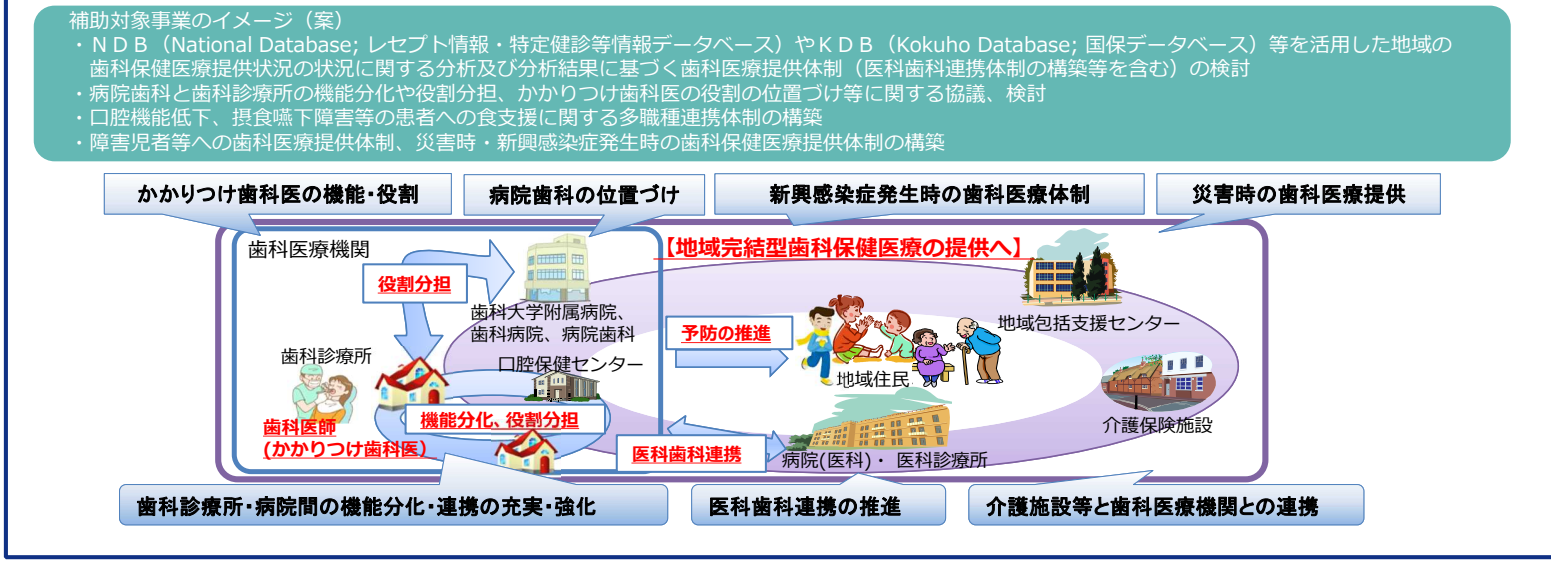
補助対象事業のイメージ（案）
・ＮＤＢ（National Database; レセプト情報・特定健診等情報データベース）やＫＤＢ（Kokuho Database; 国保データベース）等を活用した地域の歯科保健医療提供状況の状況に関する分析及び分析結果に基づく歯科医療提供体制（医科歯科連携体制の構築等を含む）の検討
・病院歯科と歯科診療所の機能分化や役割分担、かかりつけ歯科医の役割の位置づけ等に関する協議、検討
・口腔機能低下、摂食嚥下障害等の患者への食支援に関する多職種連携体制の構築
・障害児者等への歯科医療提供体制、災害時・新興感染症発生時の歯科保健医療提供体制の構築

かかりつけ歯科医の機能・役割

病院歯科の位置づけ

新興感染症発生時の歯科医療体制

災害時の歯科医療提供

歯科医療機関

役割分担

歯科大学附属病院、歯科病院、病院歯科

【地域完結型歯科保健医療の提供へ】

地域包括支援センター

予防の推進

歯科診療所

口腔保健センター

地域住民

介護保険施設

機能分化、役割分担

歯科医師
（かかりつけ歯科医）

医科歯科連携

病院(医科)・ 医科診療所

歯科診療所・病院間の機能分化・連携の充実・強化

医科歯科連携の推進

介護施設等と歯科医療機関との連携